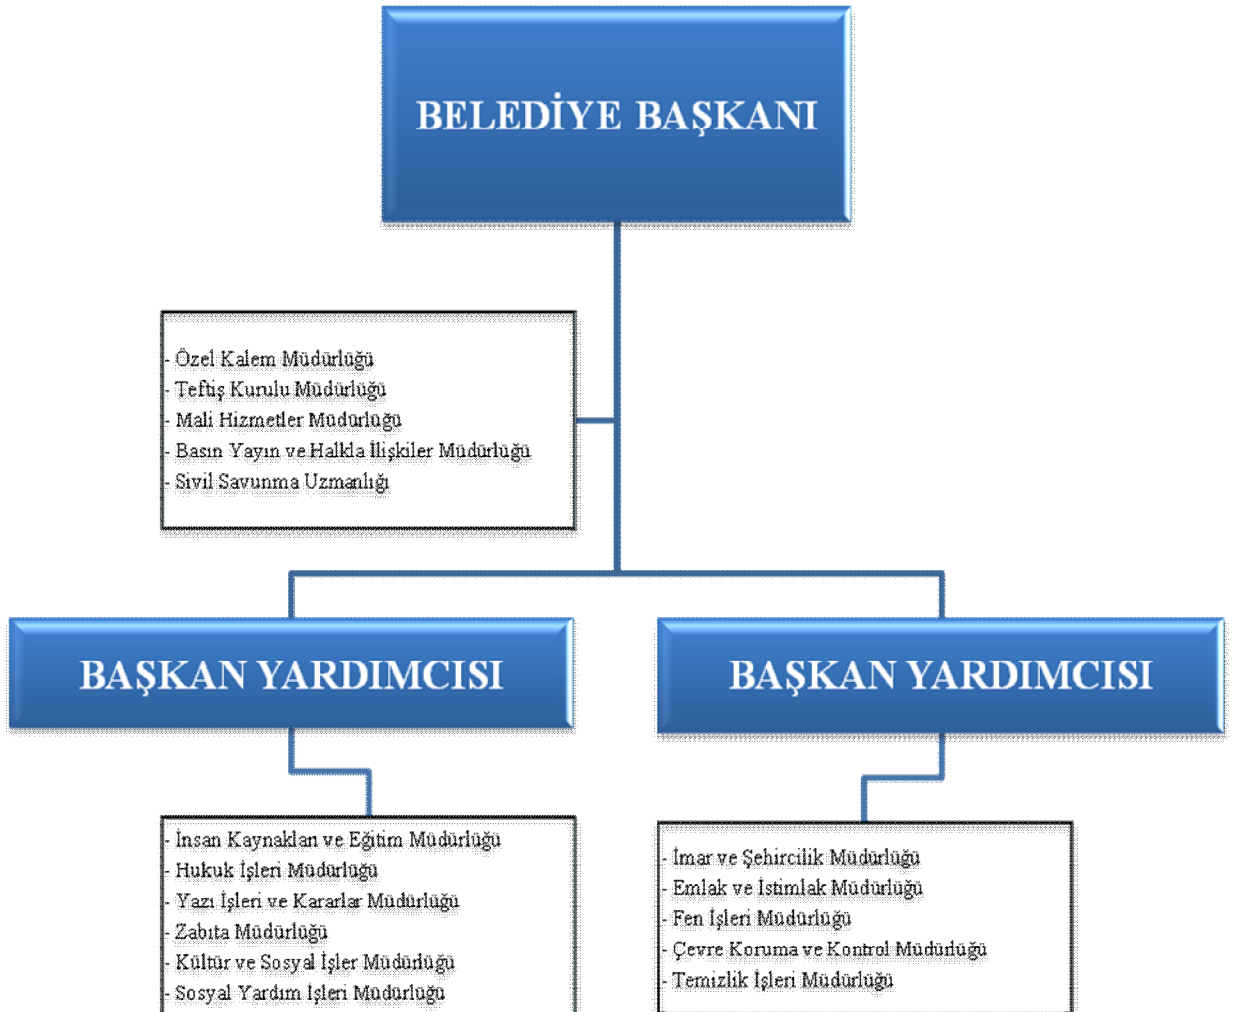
BELEDİYE BAŞKANI

- Özel Kalem Müdürlüğü
- Teftiş Kurulu Müdürlüğü
- Mali Hizmetler Müdürlüğü
- Basın Yayın ve Halkla İlişkiler Müdürlüğü
- Sivil Savunma Uzmanlığı

BAŞKAN YARDIMCISI

BAŞKAN YARDIMCISI

- İnsan Kaynakları ve Eğitim Müdürlüğü
- Hukuk İşleri Müdürlüğü
- Yazı İşleri ve Kararlar Müdürlüğü
- Zabıta Müdürlüğü
- Kültür ve Sosyal İşler Müdürlüğü
- Sosyal Yardım İşleri Müdürlüğü

- İmar ve Şehircilik Müdürlüğü
- Emlak ve İstimlak Müdürlüğü
- Fen İşleri Müdürlüğü
- Çevre Koruma ve Kontrol Müdürlüğü
- Temizlik İşleri Müdürlüğü